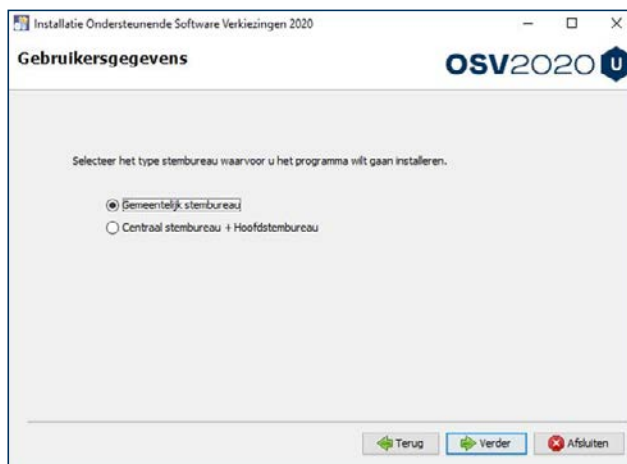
Installatie Ondersteunende Software Verkiezingen 2020

Gebruikersgegevens

OSV2020 U

Selecteer het type stembureau waarvoor u het programma wilt gaan installeren.

Gemeentelijk stembureau

Centraal stembureau + Hoofdstembureau

Terug

Verder

Afsluiten